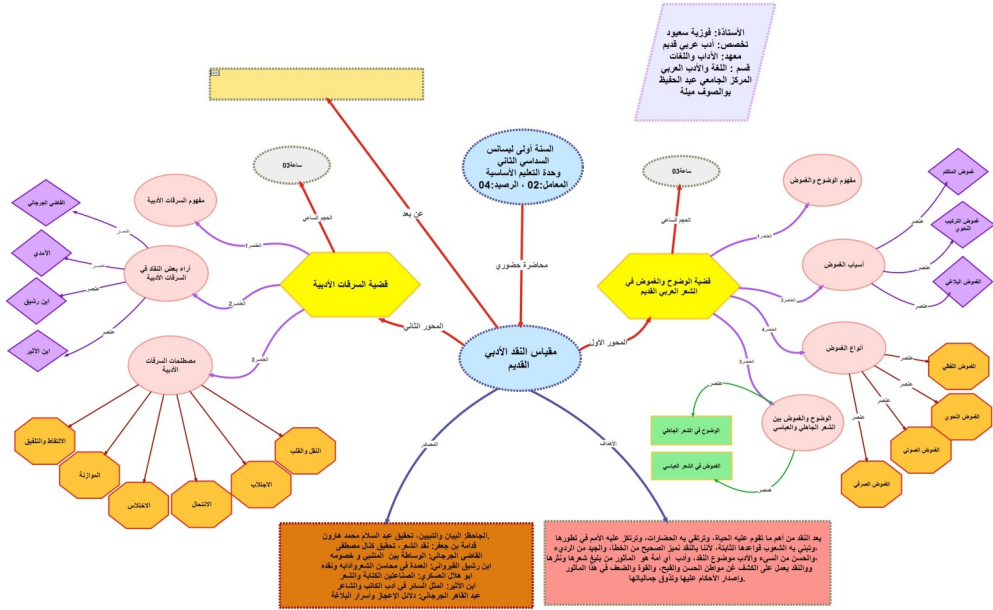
الأستاذة: فوزية سعيود
تخصص: أدب عربي قديم
معهد: الآداب واللغات
قسم : اللغة والأدب العربي
المركز الجامعي عبد الحفيظ بوالصوف ميلة

السنة أولى ليسانس
السداسي الثاني
وحدة التعليم الأساسية
المعامل:02 ، الرصيد:04

مقياس النقد الأدبي القديم

محاضرة حضوري

عن بعد

المحور الأول

المحور الثاني

قضية الوضوح والغموض في الشعر العربي القديم

قضية السرقات الأدبية

ساعة03

الحجم الساعي

ساعة03

الحجم الساعي

مفهوم الوضوح والغموض

أسباب الغموض

أنواع الغموض

الوضوح والغموض بين الشعر الجاهلي والعباسي

عنصر1

عنصر2

عنصر3

عنصر4

عنصر5

غموض المتكلم

غموض التركيب النحوي

الغموض البلاغي

عنصر

عنصر

عنصر

الغموض اللفظي

الغموض النحوي

الغموض الصوتي

الغموض الصرفي

عنصر

عنصر

عنصر

عنصر

الوضوح في الشعر الجاهلي

الغموض في الشعر العباسي

عنصر

عنصر

مفهوم السرقات الأدبية

آراء بعض النقاد في السرقات الأدبية

مصطلحات السرقات الأدبية

العنصر1

العنصر2

العنصر3

القاضي الجرجاني

الآمدي

ابن رشيق

ابن الأثير

عنصر

عنصر

عنصر

عنصر

الانتقاط والتلفيق

الموازنة

الاختلاس

الانتحال

الاجتلاب

النقل والقلب

المصادر

الأهداف

الجاحظ: البيان والتبيين، تحقيق عبد السلام محمد هارون
قدامة بن جعفر: نقد الشعر، تحقيق كمال مصطفى
القاضي الجرجاني: الوساطة بين المتنبي وخصومه
ابن رشيق القيرواني: العمدة في محاسن الشعروآدابه ونقده
أبو هلال العسكري: الصناعتين الكتابة والشعر
ابن الأثير: المثل السائر في أدب الكاتب والشاعر
عبد القاهر الجرجاني: دلائل الإعجاز وأسرار البلاغة

يعد النقد من أهم ما تقوم عليه الحياة، وترتقي به الحضارات، وترتكز عليه الأمم في تطورها وتبنيه به الشعوب قواعدها الثابتة، لأننا بالنقد نميز الصحيح من الخطأ، والجيد من الرديء والحسن من السيء والأدب موضوع النقد، والأدب أي أمة هو المأثور من بليغ شعرها ونثرها والنقد يعمل على الكشف عن مواطن الحسن والقبح، والقوة والضعف في هذا المأثور وإصدار الأحكام عليها وتذوق جمالياتها